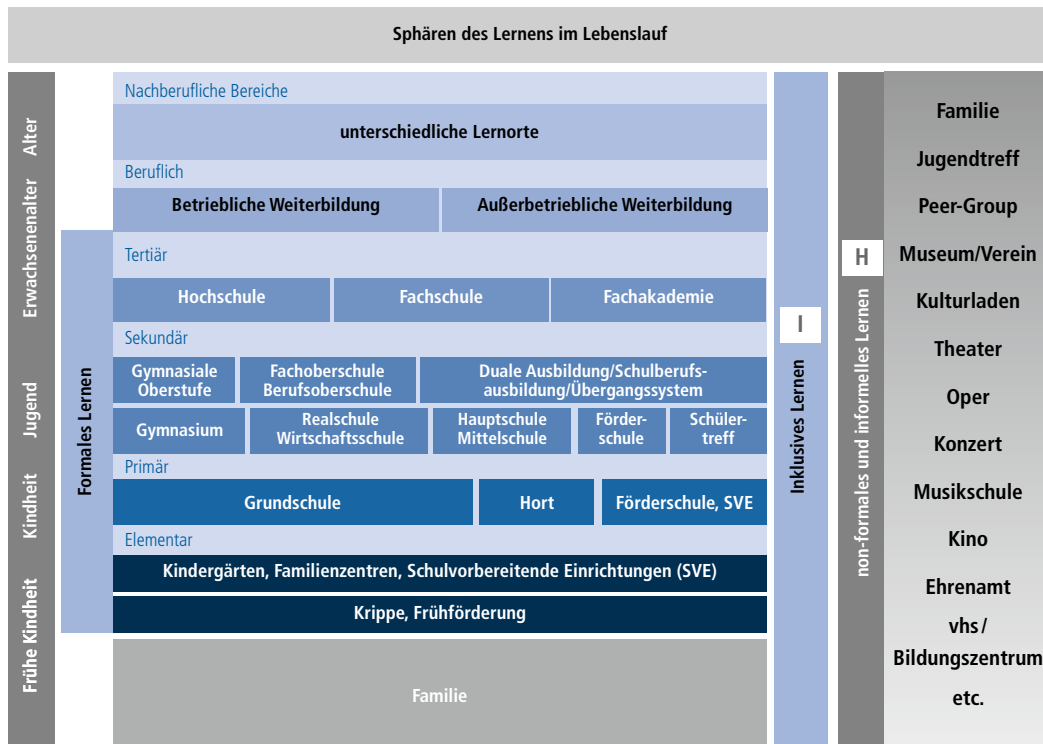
Sphären des Lernens im Lebenslauf

Alter
Erwachsenenalter
Jugend
Kindheit
Frühe Kindheit

Formales Lernen

Nachberufliche Bereiche
unterschiedliche Lernorte
Beruflich
Betriebliche Weiterbildung
Außerbetriebliche Weiterbildung
Tertiär
Hochschule
Fachschule
Fachakademie
Sekundär
Gymnasiale Oberstufe
Fachoberschule Berufsoberschule
Duale Ausbildung/Schulberufsausbildung/Übergangssystem
Gymnasium
Realschule Wirtschaftsschule
Hauptschule Mittelschule
Förderschule
Schülertreff
Primär
Grundschule
Hort
Förderschule, SVE
Elementar
Kindergärten, Familienzentren, Schulvorbereitende Einrichtungen (SVE)
Krippe, Frühförderung
Familie

I
Inklusives Lernen

H
non-formales und informelles Lernen

Familie
Jugendtreff
Peer-Group
Museum/Verein
Kulturladen
Theater
Oper
Konzert
Musikschule
Kino
Ehrenamt
vhs / Bildungszentrum
etc.